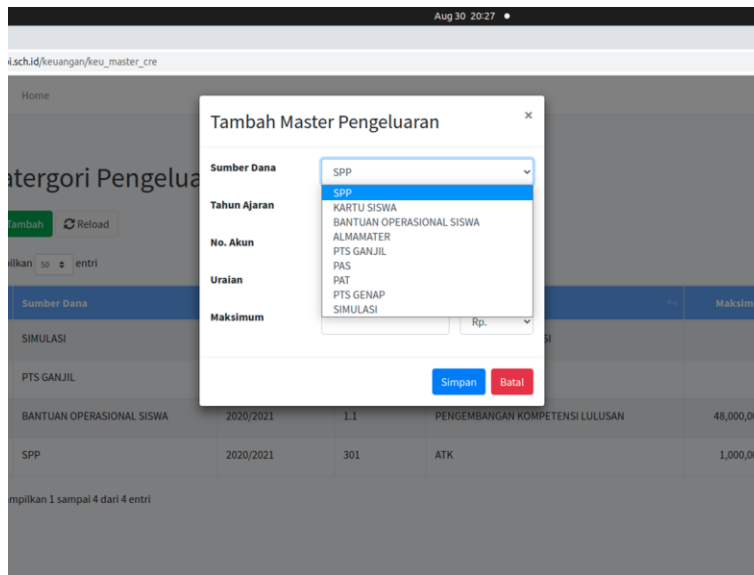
Aug 30 20:27 ●

i.sch.id/keuangan/keu_master_cre

Home

atergori Pengelua

Tambah  Reload

ilkan 50 entri

Tambah Master Pengeluaran ×

Sumber Dana
SPP
SPP
KARTU SISWA
BANTUAN OPERASIONAL SISWA
ALMAMATER
PTS GANJIL
PAS
PAT
PTS GENAP
SIMULASI

Tahun Ajaran

No. Akun

Uraian

Maksimum
Rp.

Simpan  Batal

| Sumber Dana | | | | Maksim |
|---|---|---|---|---|
| SIMULASI | | | SI | |
| PTS GANJIL | | | | |
| BANTUAN OPERASIONAL SISWA | 2020/2021 | 1.1 | PENGEMBANGAN KOMPETENSI LULUSAN | 48,000,0 |
| SPP | 2020/2021 | 301 | ATK | 1,000,0 |

mpilkan 1 sampai 4 dari 4 entri